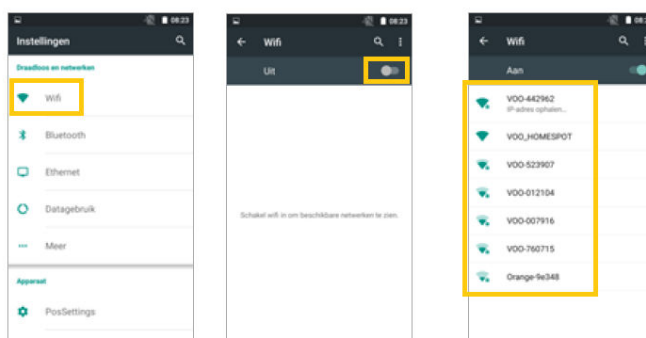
08:23

Instellingen

Draadloos en netwerken

Wifi

Bluetooth

Ethernet

Datagebruik

Meer

Apparaat

PosSettings

08:23

Wifi

Uit

Schakel wifi in om beschikbare netwerken te zien.

08:23

Wifi

Aan

VOO-442962
IP-adres ophalen...

VOO_HOMESPOT

VOO-523907

VOO-012104

VOO-007916

VOO-760715

Orange-9e348